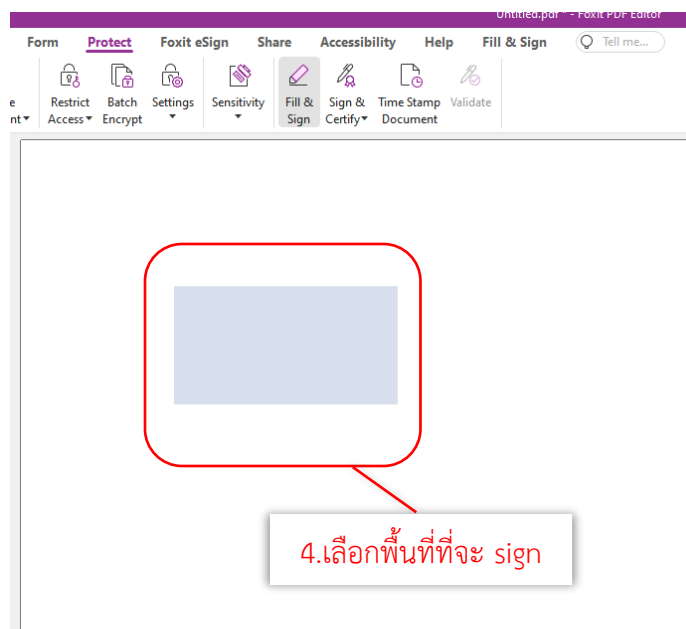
Untitled.pdf * - Foxit PDF Editor

Form Protect Foxit eSign Share Accessibility Help Fill & Sign Tell me...

e nt▾ Restrict Access▾ Batch Encrypt Settings▾ Sensitivity▾ Fill & Sign Sign & Certify▾ Time Stamp Document Validate

4.เลือกพื้นที่ที่จะ sign